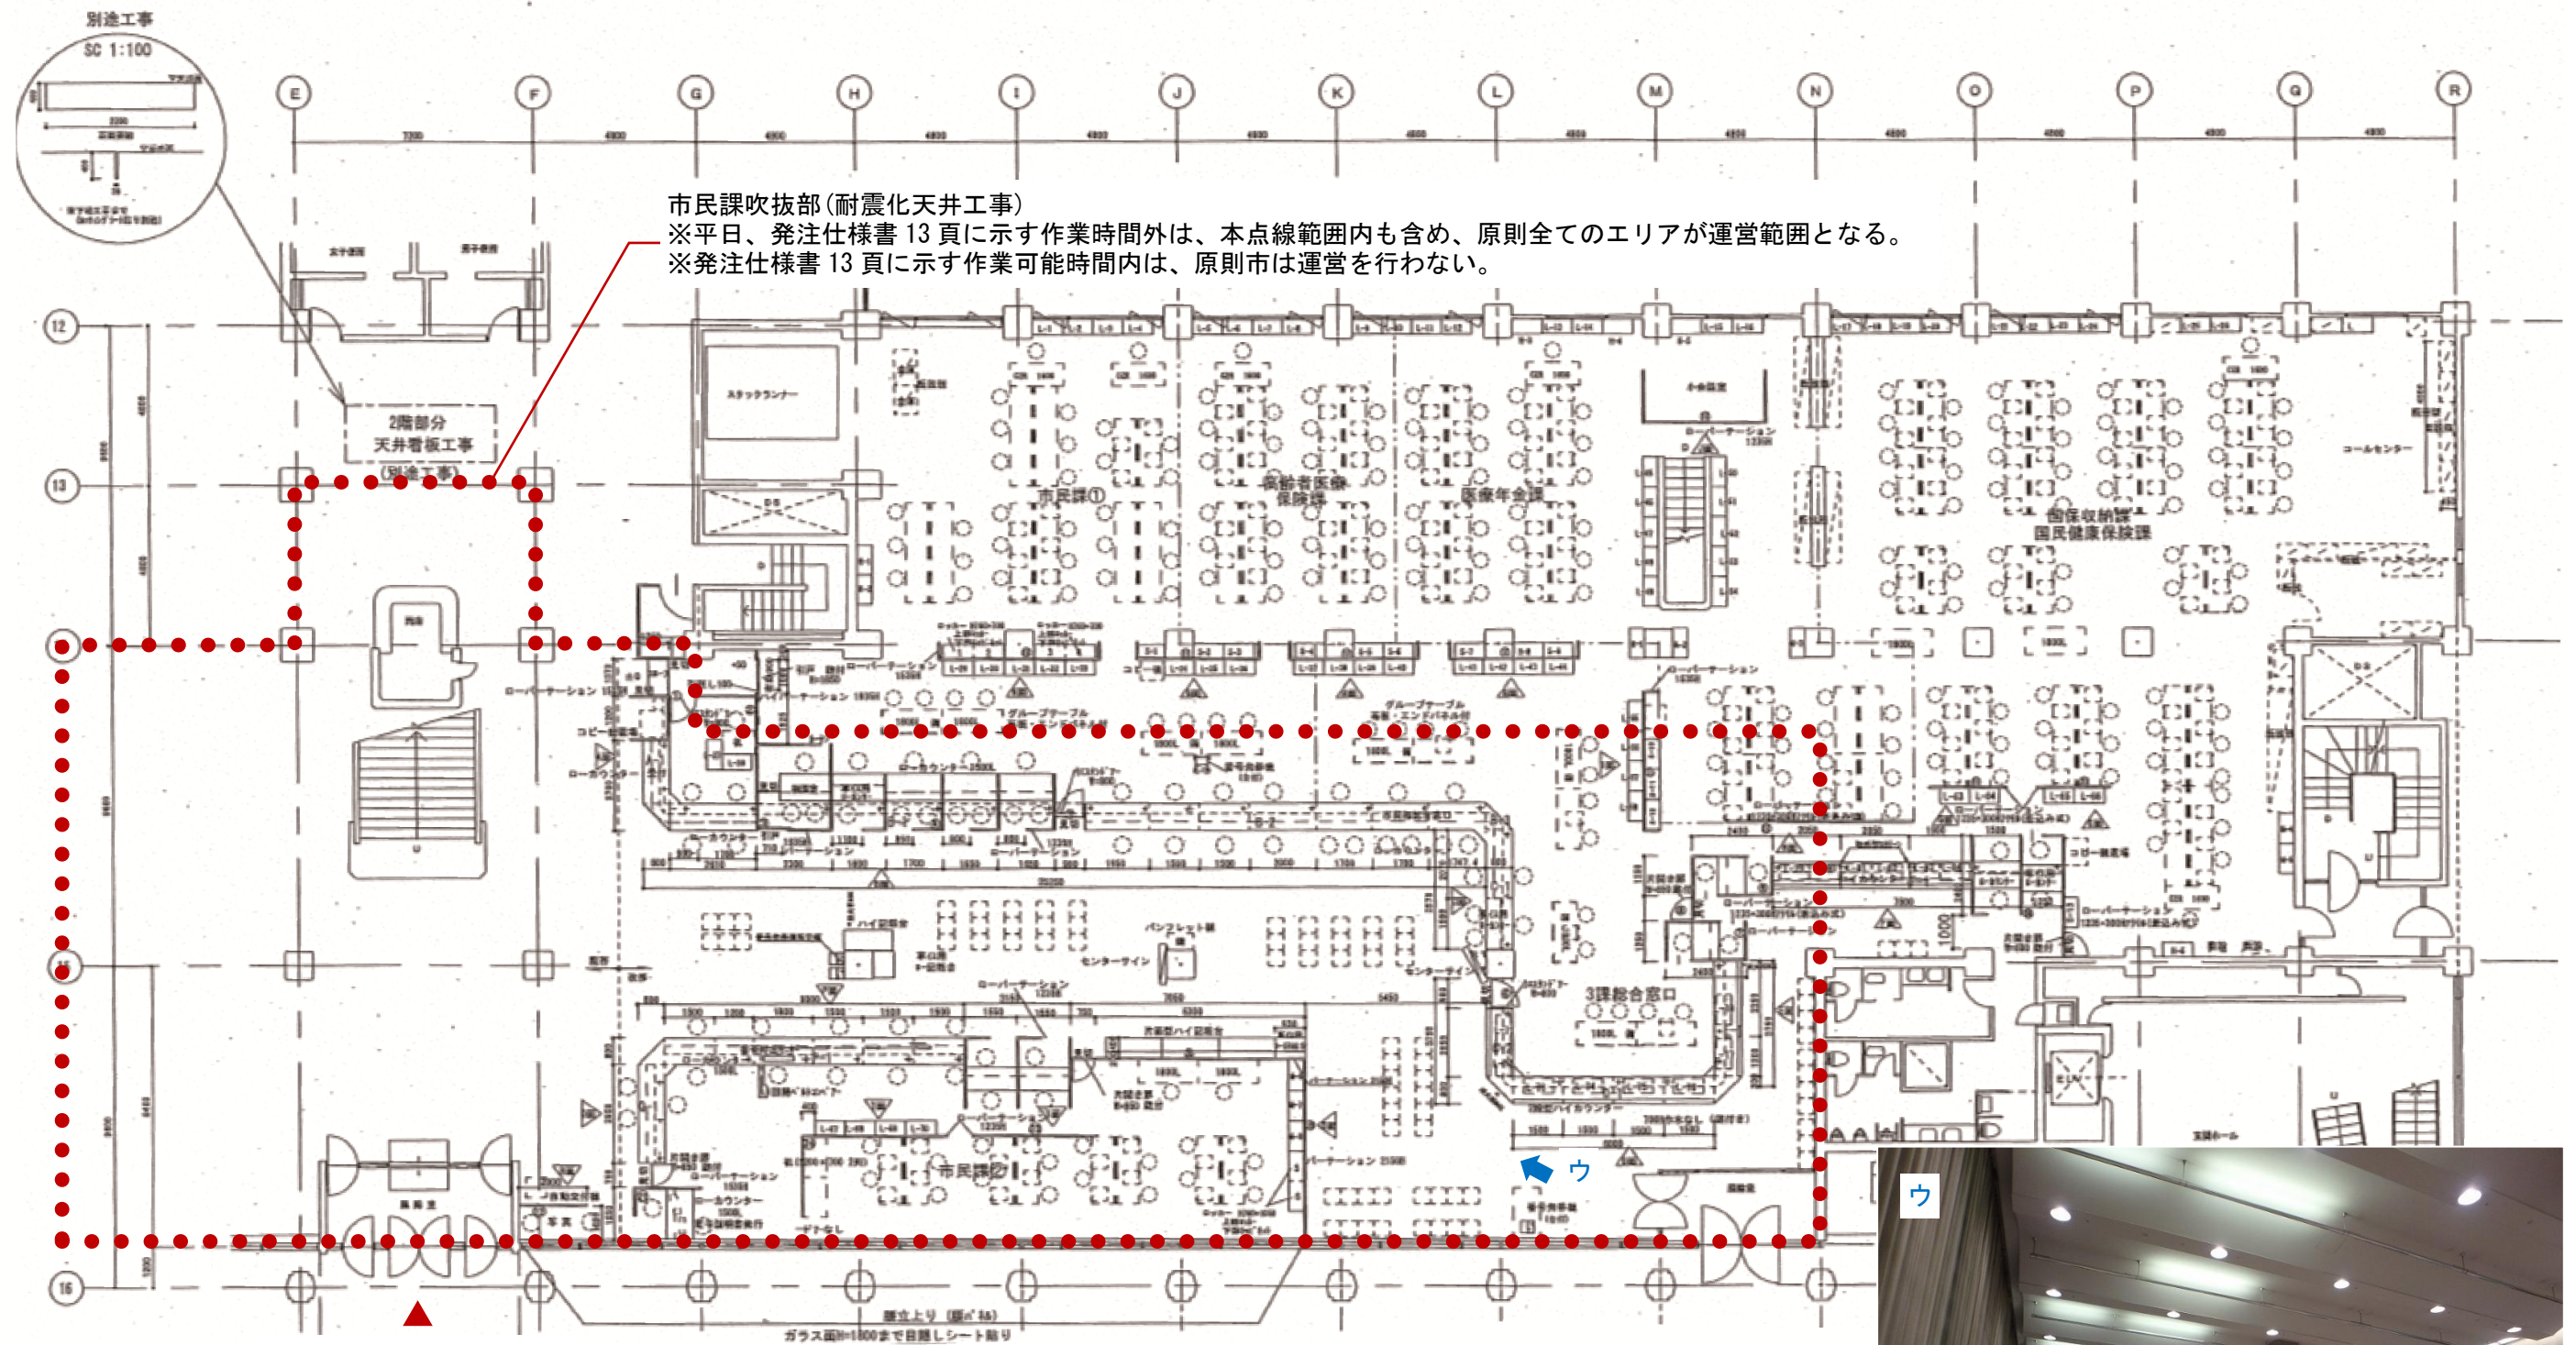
別途工事
SC 1:100

E F G H I J K L M N O P Q R

市民課吹抜部(耐震化天井工事)
※平日、発注仕様書 13 頁に示す作業時間外は、本点線範囲内も含め、原則全てのエリアが運営範囲となる。
※発注仕様書 13 頁に示す作業可能時間内は、原則市は運営を行わない。

12
13
16

2階部分
天井看板工事
(別途工事)

市民課①
高齢者医療保険課
医療年金課
国保収納課
国民健康保険課
コールセンター
ローパーテーション
グループテーブル
ハイ記載台
センターサイン
3課総合窓口
市民課②
ウ
ウ
ガラス面H=1800まで目隠しシート貼り